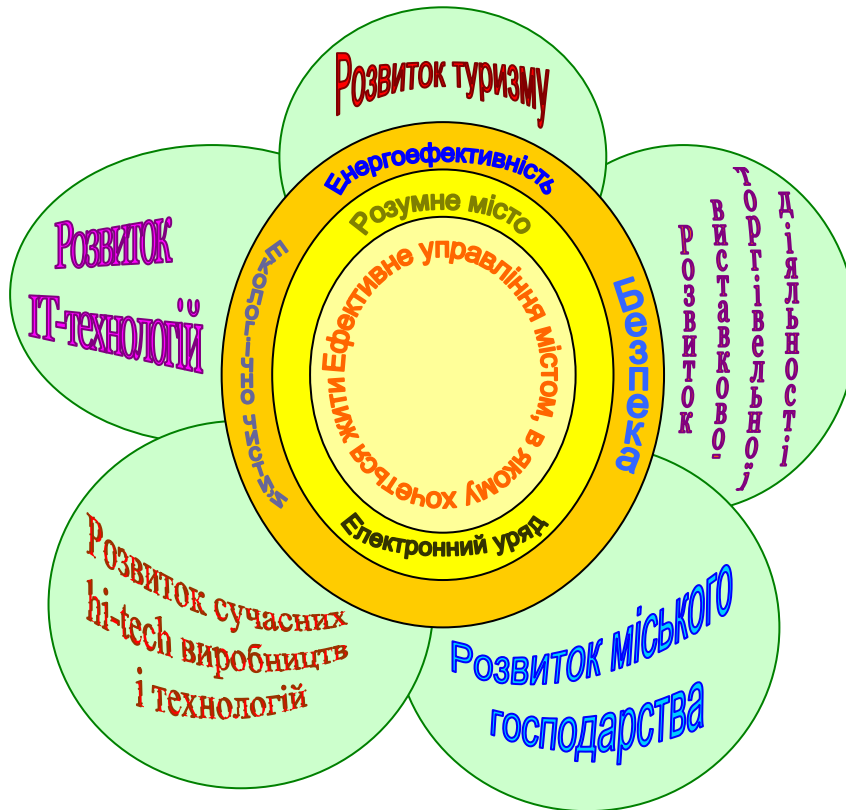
Розвиток туризму

Розвиток IT-технологій

Розвиток виставково-торгівельної діяльності

Розвиток сучасних hi-tech виробництв і технологій

Розвиток міського господарства

Енергоефективність

Безпека

Електронний уряд

Екологічно чисте

Розумне місто

Ефективне управління містом, в якому хочеться жити